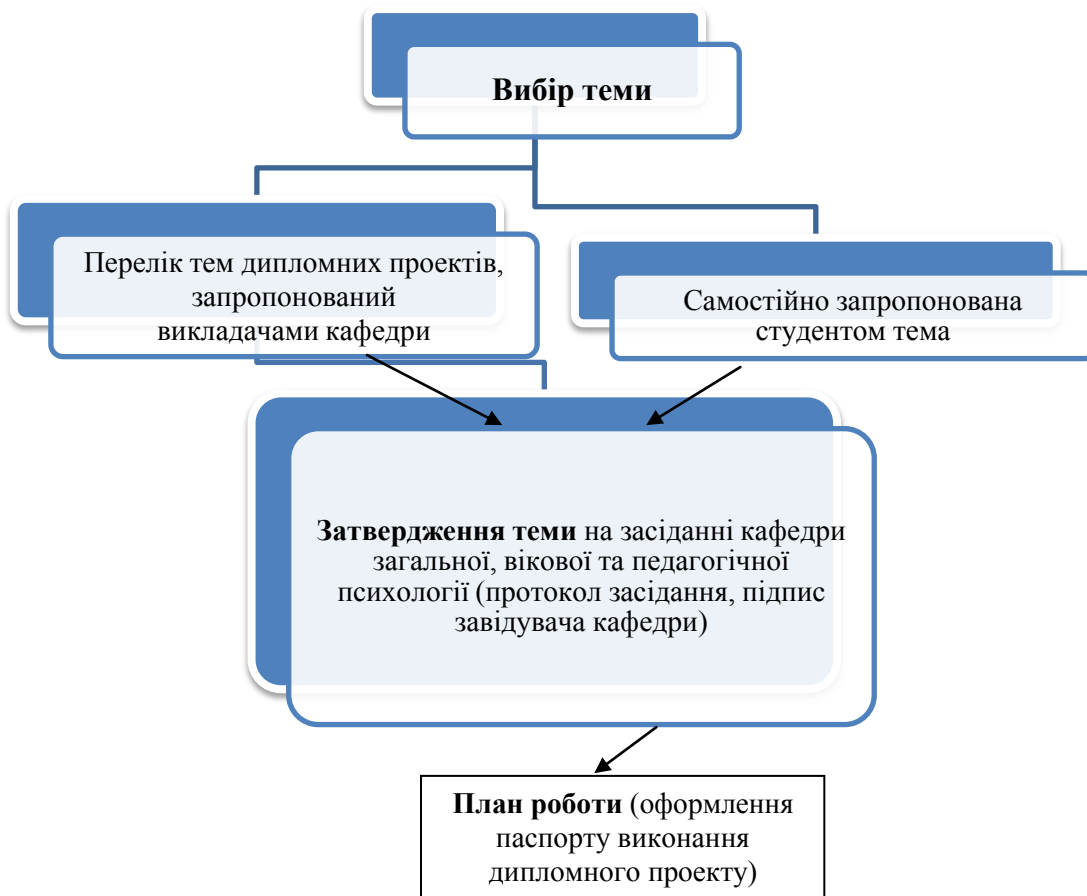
Вибір теми

Перелік тем дипломних проектів, запропонований викладачами кафедри

Самостійно запропонована студентом тема

Затвердження теми на засіданні кафедри загальної, вікової та педагогічної психології (протокол засідання, підпис завідувача кафедри)

План роботи (оформлення паспорту виконання дипломного проекту)